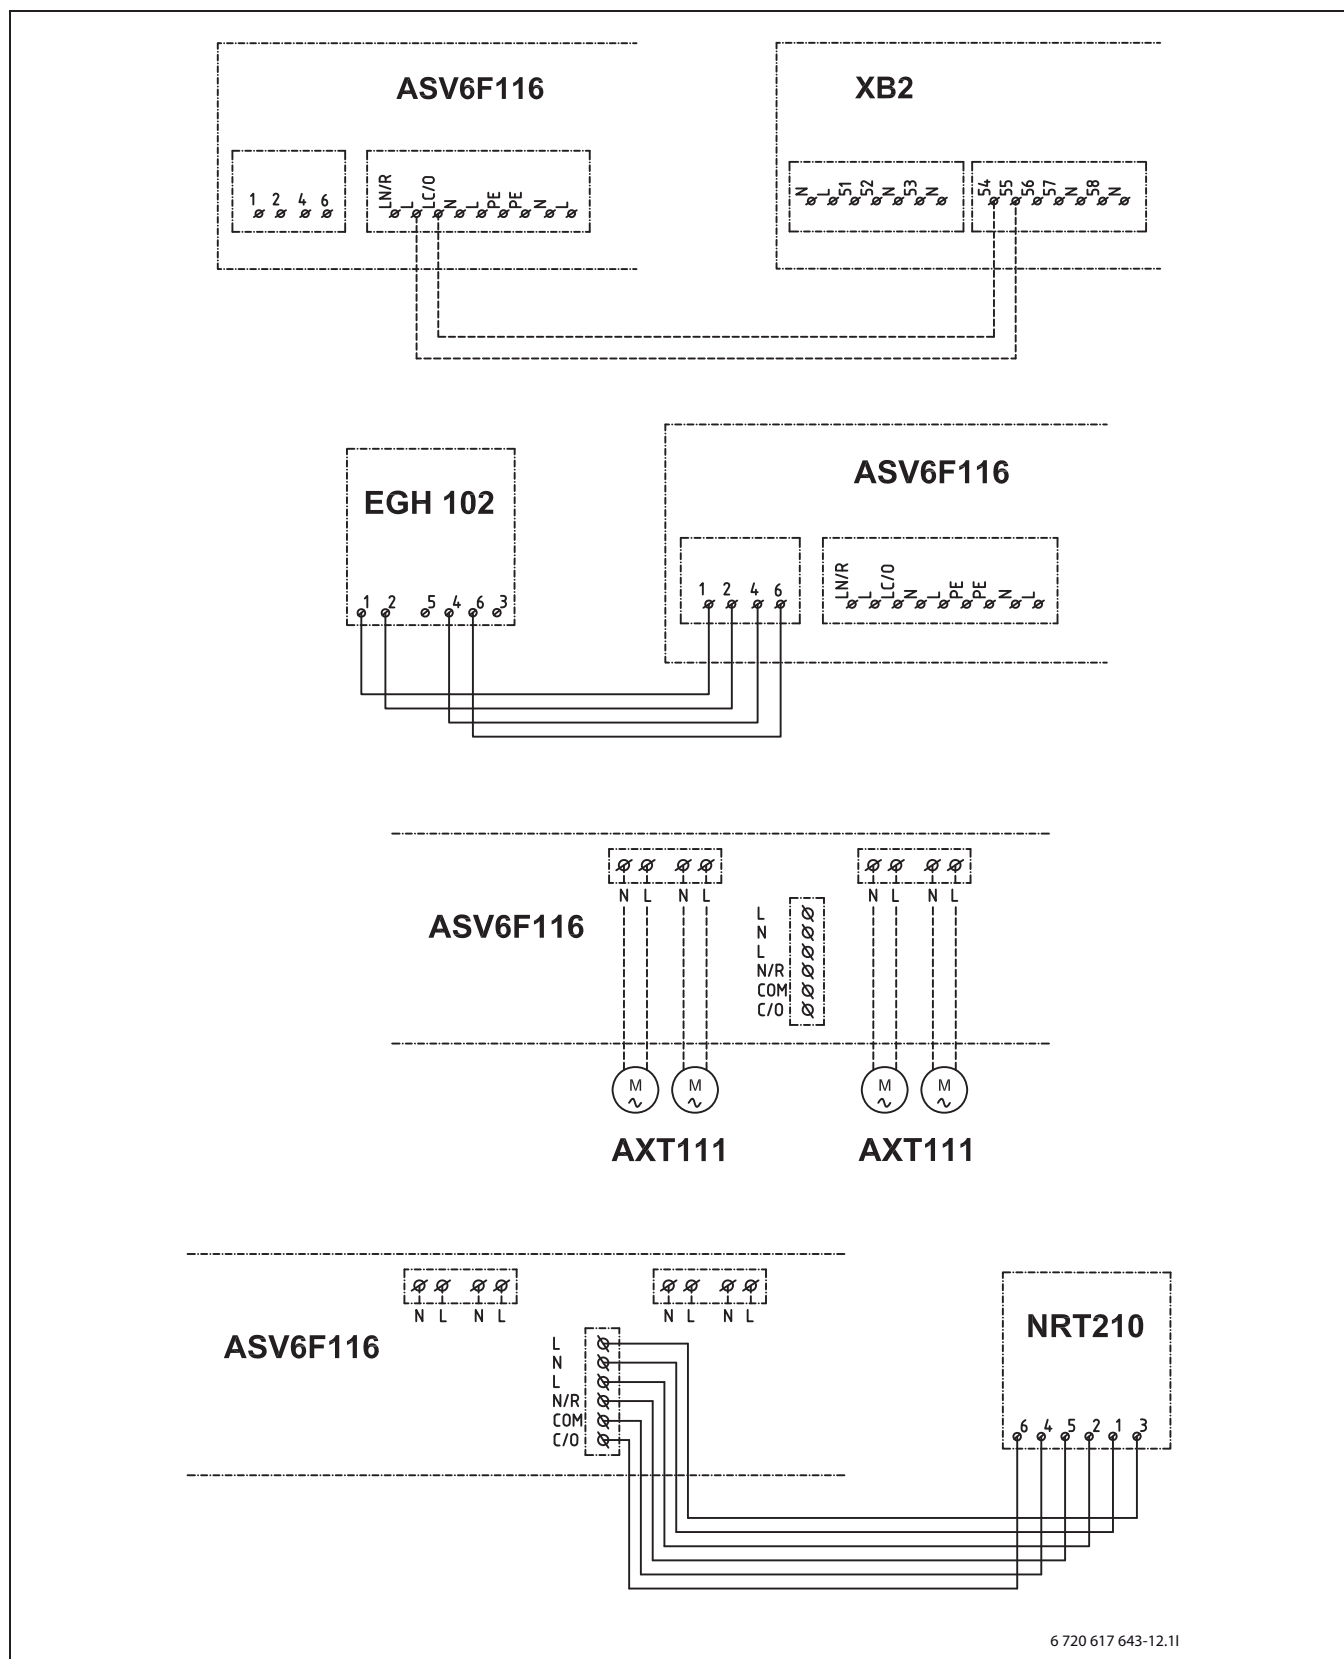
ASV6F116

1 2 4 6

LN/R L LC/O N L PE PE N L

XB2

N L 51 52 N 53 N

54 55 56 57 N 58 N

EGH 102

1 2 5 4 6 3

ASV6F116

1 2 4 6

LN/R L LC/O N L PE PE N L

N L N L

ASV6F116

L
N
L
N/R
COM
C/O

N L N L

M
~

M
~

M
~

M
~

AXT111

AXT111

N L N L

N L N L

ASV6F116

L
N
L
N/R
COM
C/O

NRT210

6 4 5 2 1 3

6 720 617 643-12.1I